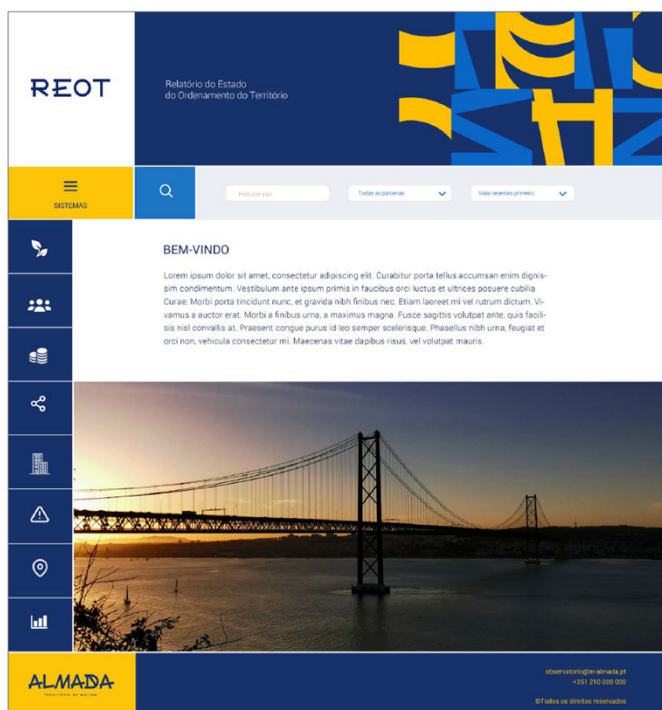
REOT

Relatório do Estado do Ordenamento do Território

SISTEMAS

Pesquisar aqui

Todas as palavras

Mais recentes primeiro

BEM-VINDO

Lorem ipsum dolor sit amet, consectetur adipiscing elit. Curabitur porta tellus accumsan enim dignissim condimentum. Vestibulum ante ipsum primis in faucibus orci luctus et ultrices posuere cubilia Curae; Morbi porta tincidunt nunc, et gravida nibh finibus nec. Etiam laoreet mi vel rutrum dictum. Vivamus a auctor erat. Morbi a finibus urna, a maximus magna. Fusce sagittis volutpat ante, quis facilisis nisl convallis at. Praesent congue purus id leo semper scelerisque. Phasellus nibh urna, feugiat et orci non, vehicula consectetur mi. Maecenas vitae dapibus risus, vel volutpat mauris.

ALMADA
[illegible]

observatorio@cm-almada.pt
+351 210 000 000

©Todos os direitos reservados